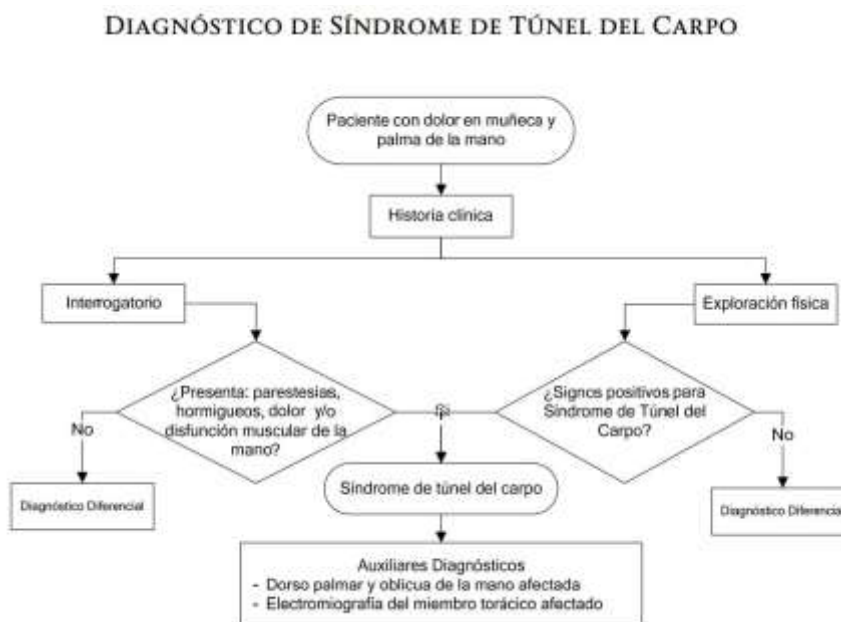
DIAGNÓSTICO DE SÍNDROME DE TÚNEL DEL CARPO

Paciente con dolor en muñeca y palma de la mano

Historia clínica

Interrogatorio

Exploración física

¿Presenta: parestesias, hormigueos, dolor y/o disfunción muscular de la mano?

Si

¿Signos positivos para Síndrome de Túnel del Carpo?

No

No

Diagnóstico Diferencial

Síndrome de túnel del carpo

Diagnóstico Diferencia

Auxiliares Diagnósticos
- Dorso palmar y oblicua de la mano afectada
- Electromiografía del miembro torácico afectado